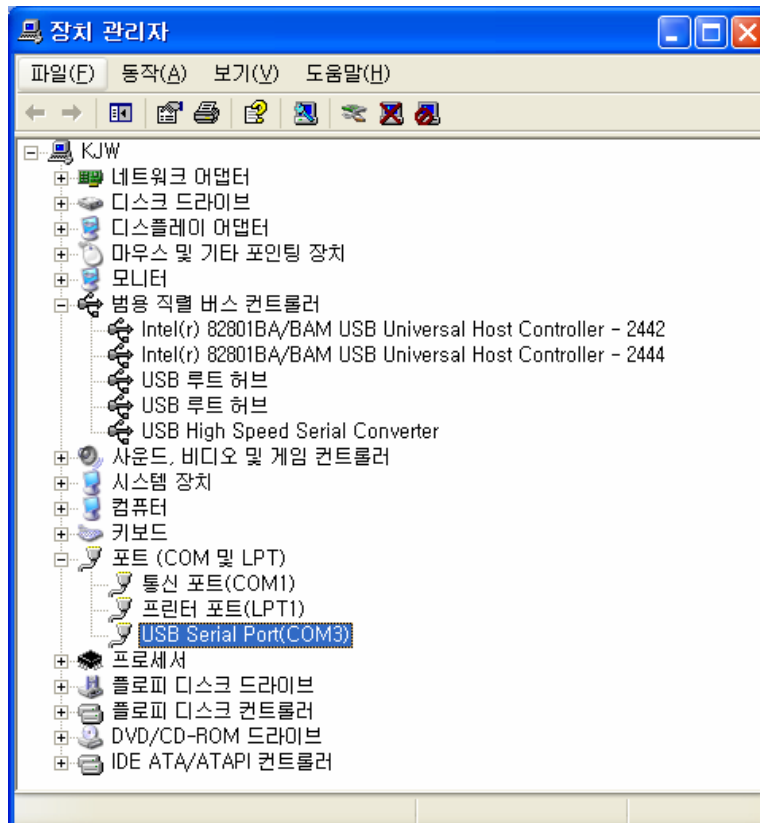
장치 관리자

파일(F) 동작(A) 보기(V) 도움말(H)

KJW
네트워크 어댑터
디스크 드라이브
디스플레이 어댑터
마우스 및 기타 포인팅 장치
모니터
범용 직렬 버스 컨트롤러
Intel(r) 82801BA/BAM USB Universal Host Controller - 2442
Intel(r) 82801BA/BAM USB Universal Host Controller - 2444
USB 루트 허브
USB 루트 허브
USB High Speed Serial Converter
사운드, 비디오 및 게임 컨트롤러
시스템 장치
컴퓨터
키보드
포트 (COM 및 LPT)
통신 포트(COM1)
프린터 포트(LPT1)
USB Serial Port(COM3)
프로세서
플로피 디스크 드라이브
플로피 디스크 컨트롤러
DVD/CD-ROM 드라이브
IDE ATA/ATAPI 컨트롤러